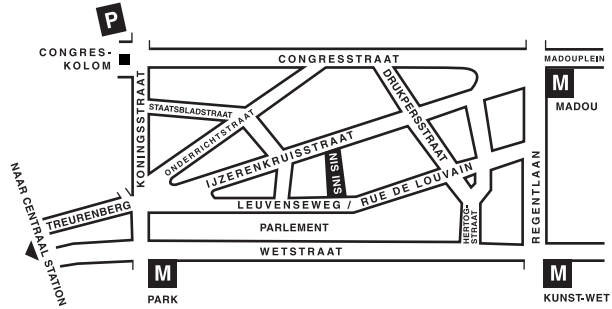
P
CONGRES-
KOLOM
CONGRESSTRAAT
MADOUPLEIN
M
MADOU
KONINGSSTRAAT
STAATSBLADSTRAAT
ONDERRICHTSTRAAT
DRUKPERSSTRAAT
IJZERENKRUISSTRAAT
SIN INS
NAAR CENTRAAL STATION
TREURENBERG
LEUVENSEWEG / RUE DE LOUVAIN
HERTOG-
STRAAT
REGENTLAAN
PARLEMENT
WETSTRAAT
M
PARK
M
KUNST-WET